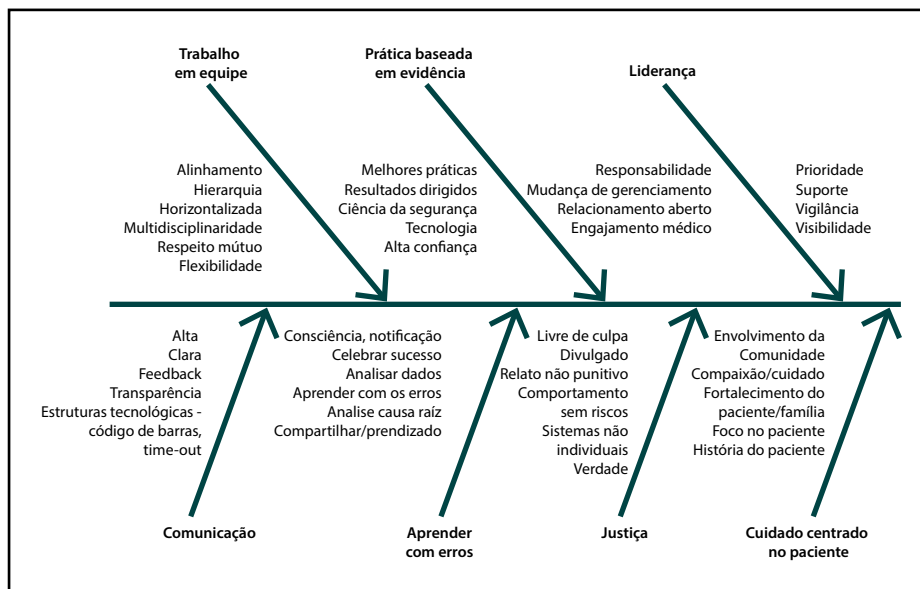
Trabalho em equipe

Prática baseada em evidência

Liderança

Alinhamento
Hierarquia
Horizontalizada
Multidisciplinaridade
Respeito mútuo
Flexibilidade

Melhores práticas
Resultados dirigidos
Ciência da segurança
Tecnologia
Alta confiança

Responsabilidade
Mudança de gerenciamento
Relacionamento aberto
Engajamento médico

Prioridade
Suporte
Vigilância
Visibilidade

Alta
Clara
Feedback
Transparência
Estruturas tecnológicas - código de barras, time-out

Consciência, notificação
Celebrar sucesso
Analisar dados
Aprender com os erros
Analise causa raíz
Compartilhar/prendizado

Livre de culpa
Divulgado
Relato não punitivo
Comportamento sem riscos
Sistemas não individuais
Verdade

Envolvimento da Comunidade
Compaixão/cuidado
Fortalecimento do paciente/família
Foco no paciente
História do paciente

Comunicação

Aprender com erros

Justiça

Cuidado centrado no paciente